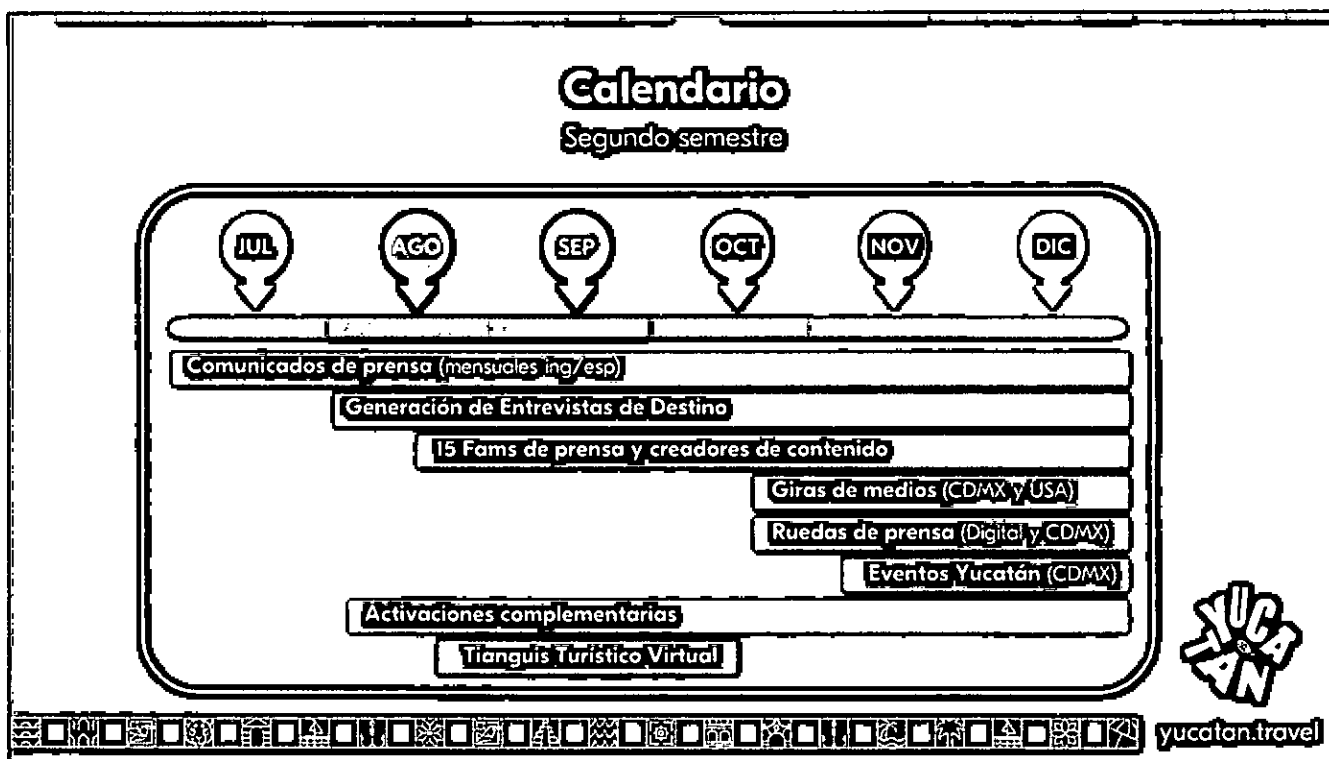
Calendario

Segundo semestre

JUL AGO SEP OCT NOV DIC

Comunicados de prensa (mensuales ing/esp)

Generación de Entrevistas de Destino

15 Fams de prensa y creadores de contenido

Giras de medios (CDMX y USA)

Ruedas de prensa (Digital y CDMX)

Eventos Yucatán (CDMX)

Activaciones complementarias

Tianguis Turístico Virtual

YUCATAN

yucatan.travel